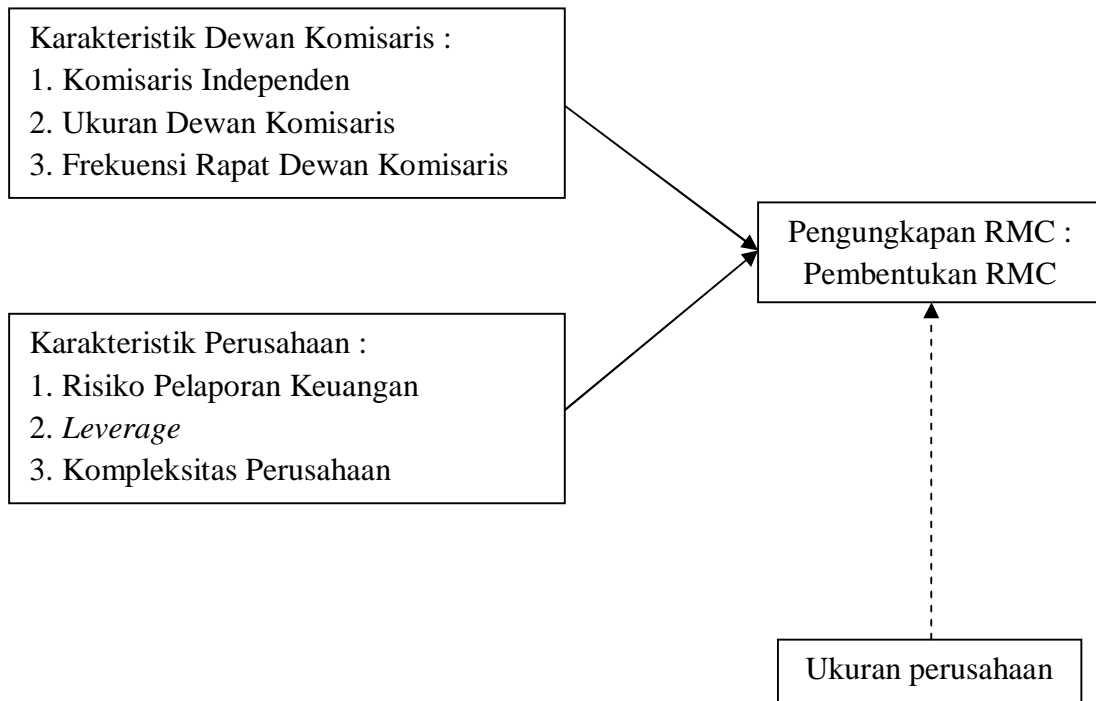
Karakteristik Dewan Komisaris :
1. Komisaris Independen
2. Ukuran Dewan Komisaris
3. Frekuensi Rapat Dewan Komisaris

Karakteristik Perusahaan :
1. Risiko Pelaporan Keuangan
2. *Leverage*
3. Kompleksitas Perusahaan

Pengungkapan RMC : Pembentukan RMC

Ukuran perusahaan